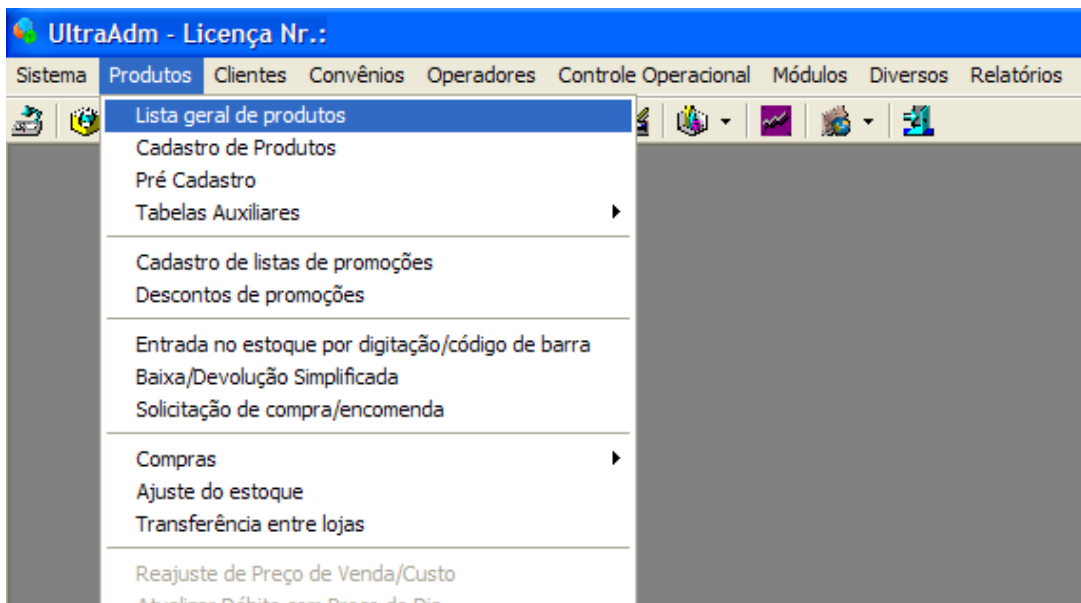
UltraAdm - Licença Nr.:

Sistema Produtos Clientes Convênios Operadores Controle Operacional Módulos Diversos Relatórios

Lista geral de produtos
Cadastro de Produtos
Pré Cadastro
Tabelas Auxiliares

Cadastro de listas de promoções
Descontos de promoções

Entrada no estoque por digitação/código de barra
Baixa/Devolução Simplificada
Solicitação de compra/encomenda

Compras
Ajuste do estoque
Transferência entre lojas

Reajuste de Preço de Venda/Custo
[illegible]